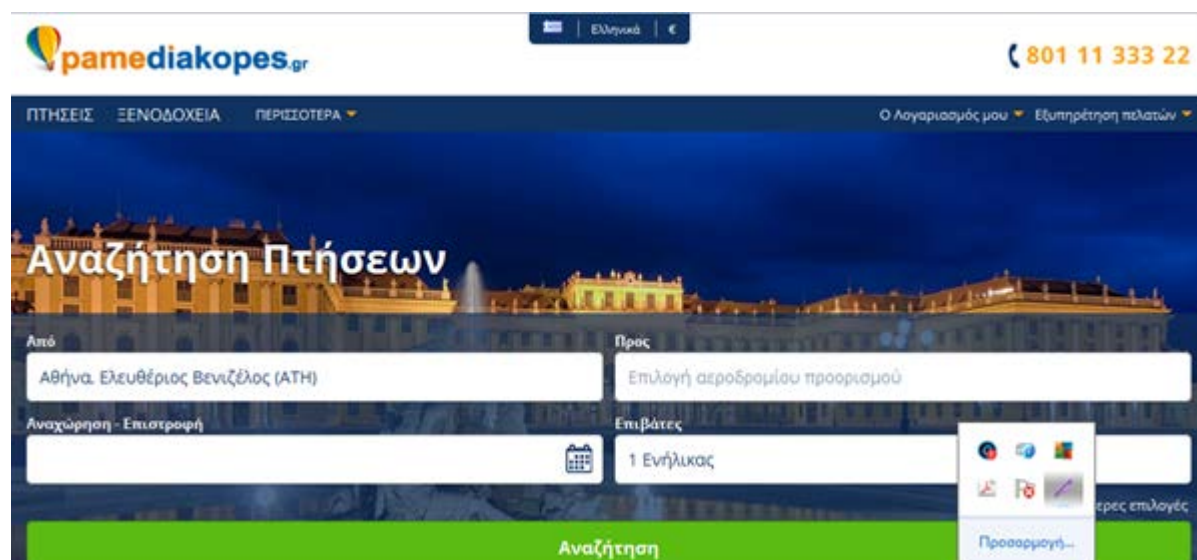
Ελληνικά | €

pamediakopes.gr

801 11 333 22

ΠΤΗΣΕΙΣ ΞΕΝΟΔΟΧΕΙΑ ΠΕΡΙΣΣΟΤΕΡΑ

Ο Λογαριασμός μου Εξυπηρέτηση πελατών

Αναζήτηση Πτήσεων

Από

Αθήνα, Ελευθέριος Βενιζέλος (ATH)

Προς

Επιλογή αεροδρομίου προορισμού

Αναχώρηση - Επιστροφή

Επιβάτες

1 Ενήλικας

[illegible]ερες επιλογές

Αναζήτηση

Προσαρμογή...